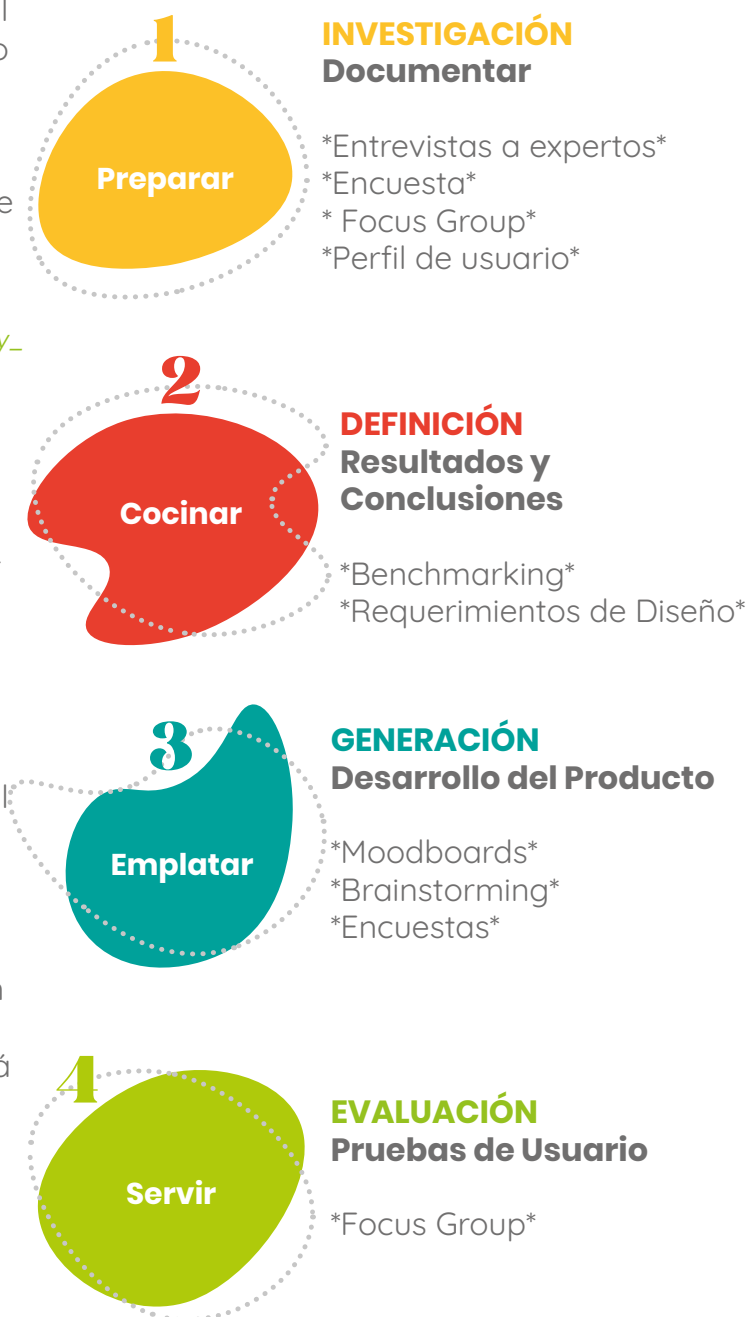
1
Preparar

INVESTIGACIÓN
Documentar

*Entrevistas a expertos*
*Encuesta*
* Focus Group*
*Perfil de usuario*

2
Cocinar

DEFINICIÓN
Resultados y Conclusiones

*Benchmarking*
*Requerimientos de Diseño*

3
Emplatar

GENERACIÓN
Desarrollo del Producto

*Moodboards*
*Brainstorming*
*Encuestas*

4
Servir

EVALUACIÓN
Pruebas de Usuario

*Focus Group*